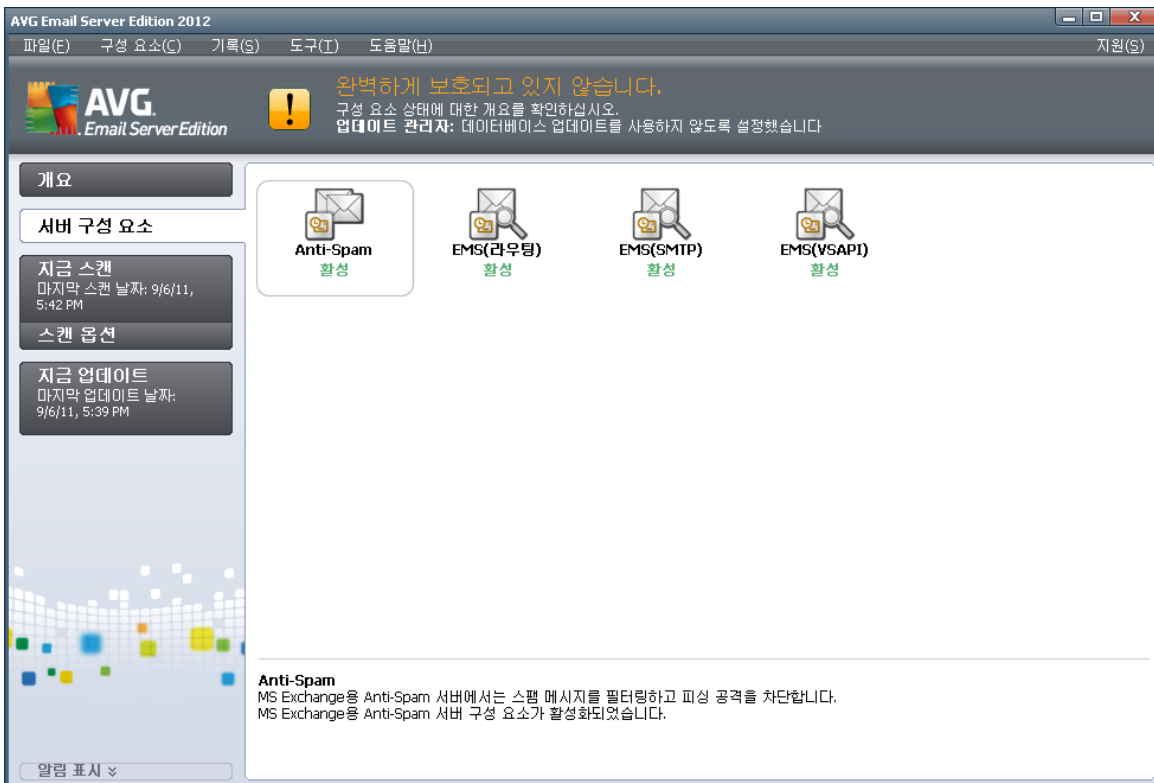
AVG Email Server Edition 2012

파일(F) 구성 요소(C) 기록(S) 도구(T) 도움말(H) 지원(S)

AVG. Email Server Edition

완벽하게 보호되고 있지 않습니다.
구성 요소 상태에 대한 개요를 확인하십시오.
업데이트 관리자: 데이터베이스 업데이트를 사용하지 않도록 설정했습니다

개요

서버 구성 요소

지금 스캔
마지막 스캔 날짜: 9/6/11, 5:42 PM

스캔 옵션

지금 업데이트
마지막 업데이트 날짜: 9/6/11, 5:39 PM

Anti-Spam
활성

EMS(라우팅)
활성

EMS(SMTP)
활성

EMS(VSAPI)
활성

Anti-Spam
MS Exchange용 Anti-Spam 서버에서는 스팸 메시지를 필터링하고 피싱 공격을 차단합니다.
MS Exchange용 Anti-Spam 서버 구성 요소가 활성화되었습니다.

알림 표시 ≫